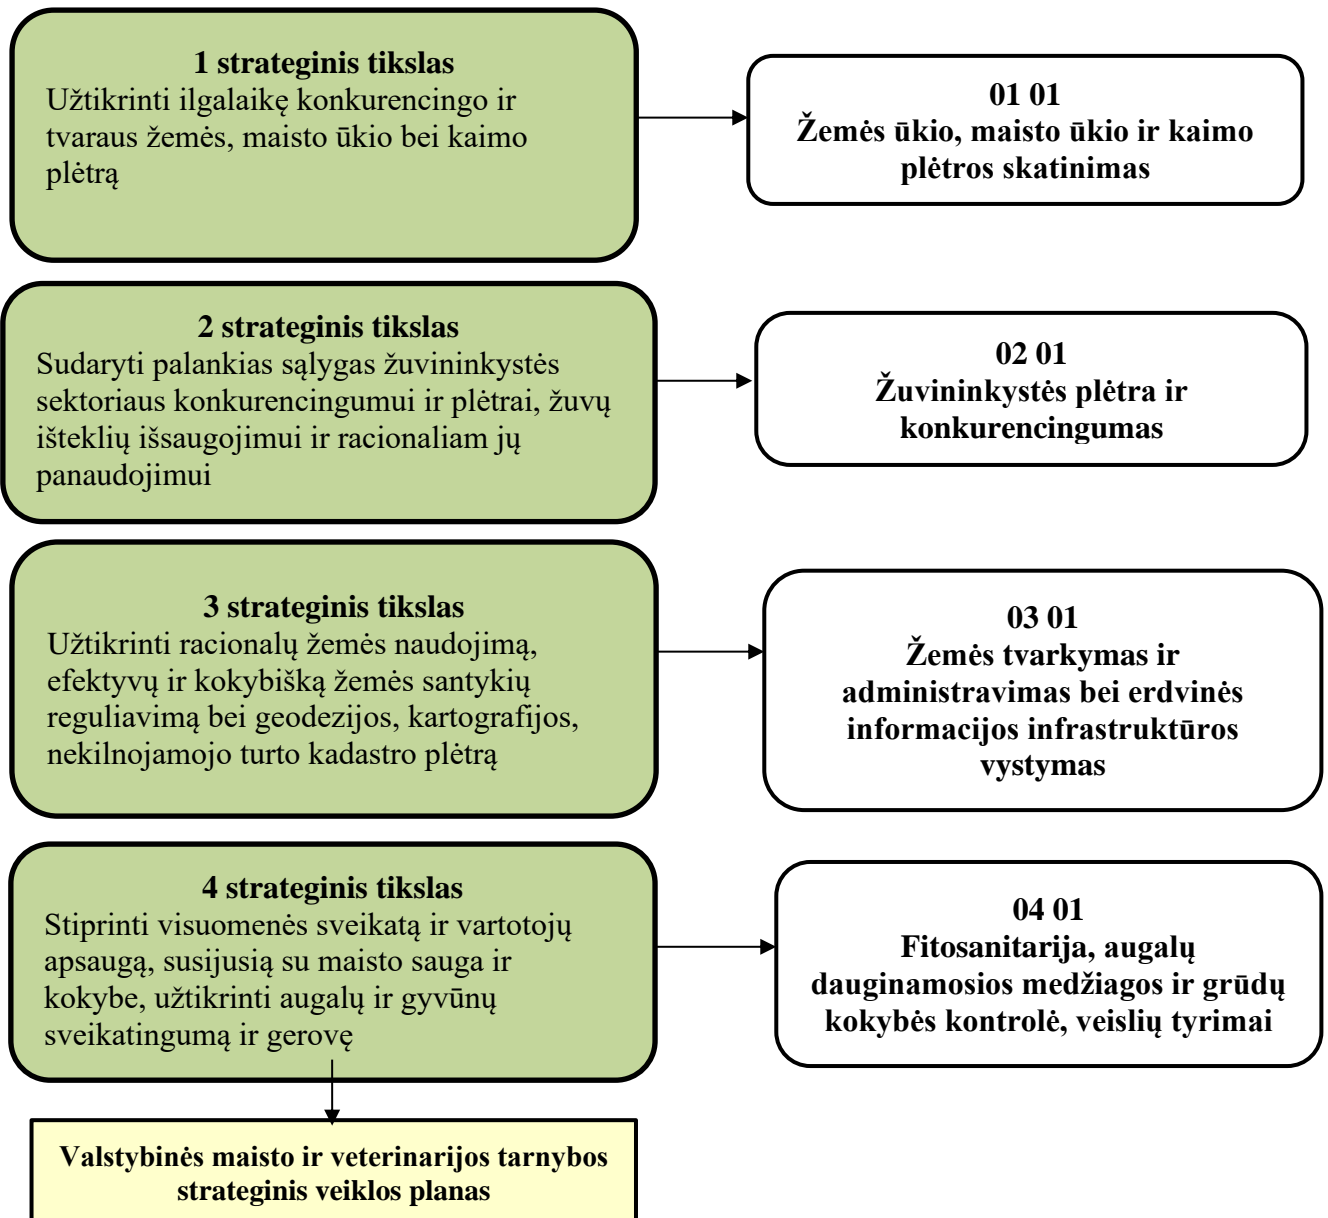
1 strateginis tikslas
Užtikrinti ilgalaikę konkurencingo ir tvaraus žemės, maisto ūkio bei kaimo plėtrą

01 01
Žemės ūkio, maisto ūkio ir kaimo plėtros skatinimas

2 strateginis tikslas
Sudaryti palankias sąlygas žuvininkystės sektoriaus konkurencingumui ir plėtrai, žuvų išteklių išsaugojimui ir racionaliam jų panaudojimui

02 01
Žuvininkystės plėtra ir konkurencingumas

3 strateginis tikslas
Užtikrinti racionalų žemės naudojimą, efektyvų ir kokybišką žemės santykių reguliavimą bei geodezijos, kartografijos, nekilnojamojo turto kadastro plėtrą

03 01
Žemės tvarkymas ir administravimas bei erdvinės informacijos infrastruktūros vystymas

4 strateginis tikslas
Stiprinti visuomenės sveikatą ir vartotojų apsaugą, susijusią su maisto sauga ir kokybe, užtikrinti augalų ir gyvūnų sveikatingumą ir gerovę

04 01
Fitosanitarija, augalų dauginamosios medžiagos ir grūdų kokybės kontrolė, veislių tyrimai

Valstybinės maisto ir veterinarijos tarnybos strateginis veiklos planas